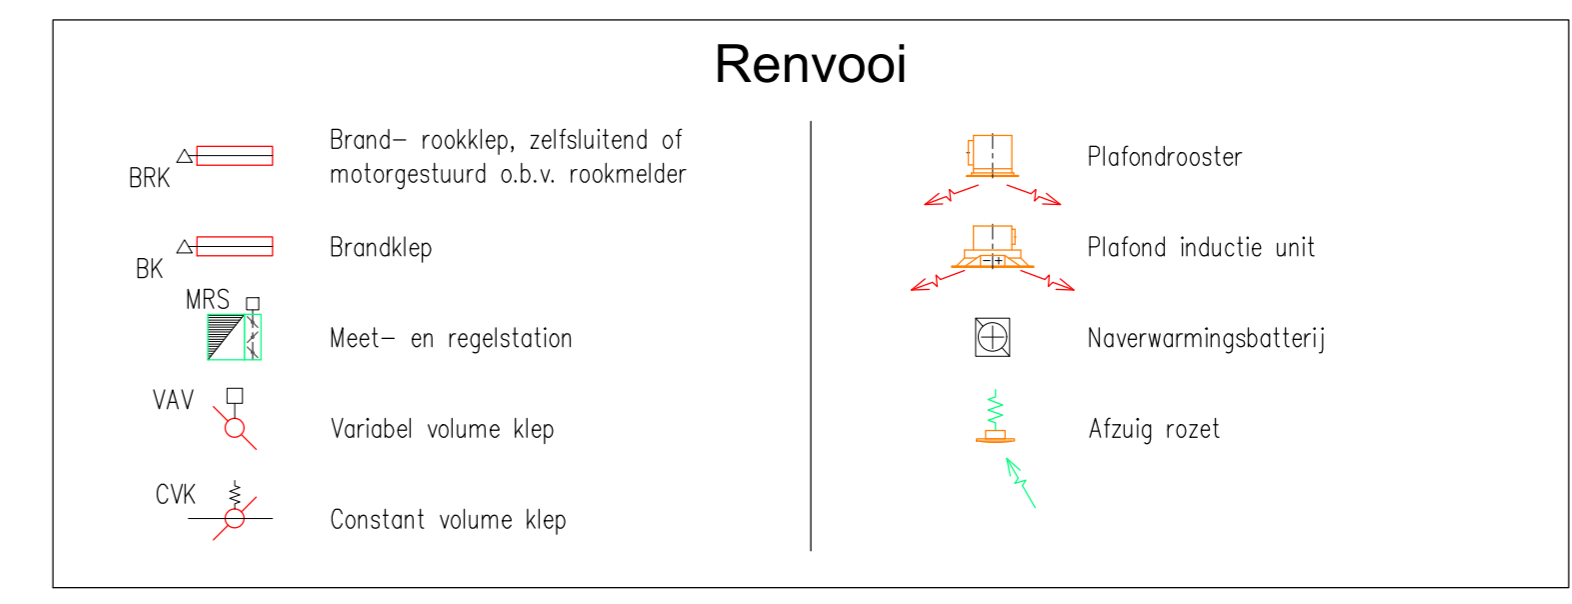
Renvooi

BRK

Brand– rookklep, zelfsluitend of motorgestuurd o.b.v. rookmelder

BK

Brandklep

MRS

Meet– en regelstation

VAV

Variabel volume klep

CVK

Constant volume klep

Plafondrooster

Plafond inductie unit

Naverwarmingsbatterij

Afzuig rozet